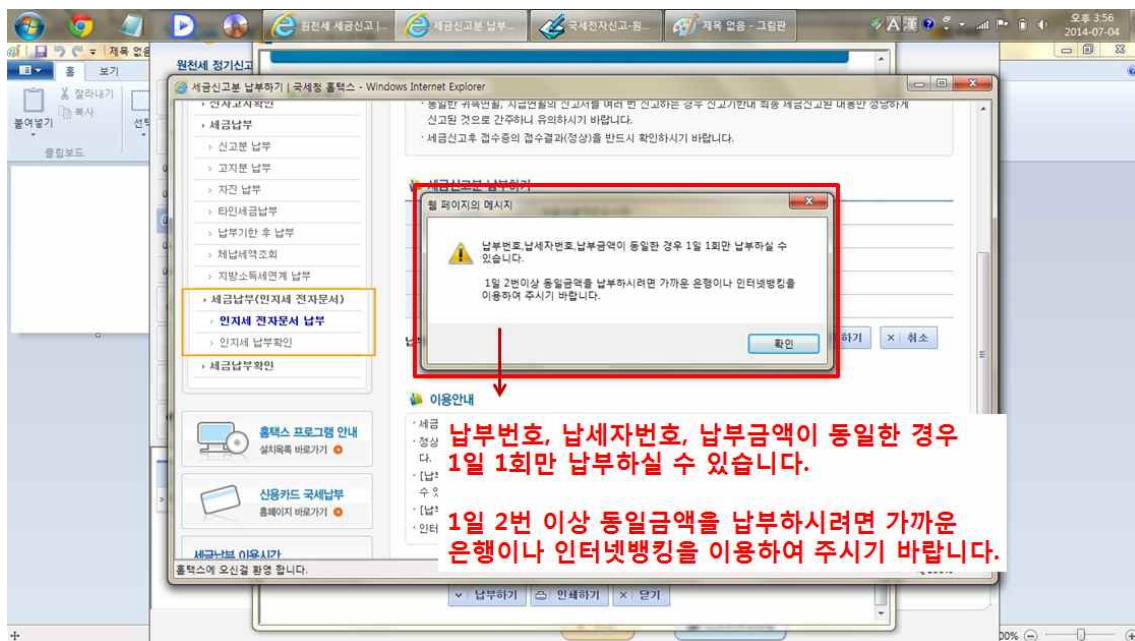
원천세 세금신고 | 세금신고분 납부 | 국세전자신고-원 | 제목 없음 - 그림판

오후 3:56
2014-07-04

제목 없음

홈 보기

잘라내기
복사
붙여넣기
선택
클립보드

원천세 정기신고

세금신고분 납부하기 | 국세청 홈택스 - Windows Internet Explorer

· 전자교부확인
· 세금납부
· 신고분 납부
· 고지분 납부
· 자진 납부
· 타인세금납부
· 납부기한 후 납부
· 체납세액조회
· 지방소득세연계 납부
· 세금납부(인지세 전자문서)
· 인지세 전자문서 납부
· 인지세 납부확인
· 세금납부확인

홈택스 프로그램 안내
설치목록 바로가기

신용카드 국세납부
홈페이지 바로가기

세금납부 이용시간

홈택스에 오신걸 환영 합니다.

· 동일한 귀속연월, 지급연월의 신고서를 여러 번 신고하는 경우 신고기한내 최종 세금신고된 내용만 정상하게 신고된 것으로 간주하니 유의하시기 바랍니다.
· 세금신고후 접수증의 접수결과(정상)를 반드시 확인하시기 바랍니다.

세금신고분 납부하기

웹 페이지의 메시지

납부번호,납세자번호,납부금액이 동일한 경우 1일 1회만 납부하실 수 있습니다.

1일 2번이상 동일금액을 납부하시려면 가까운 은행이나 인터넷뱅킹을 이용하여 주시기 바랍니다.

확인

하기 | 취소

이용안내

납부번호, 납세자번호, 납부금액이 동일한 경우 1일 1회만 납부하실 수 있습니다.

1일 2번 이상 동일금액을 납부하시려면 가까운 은행이나 인터넷뱅킹을 이용하여 주시기 바랍니다.

납부하기 | 인쇄하기 | 닫기

100%